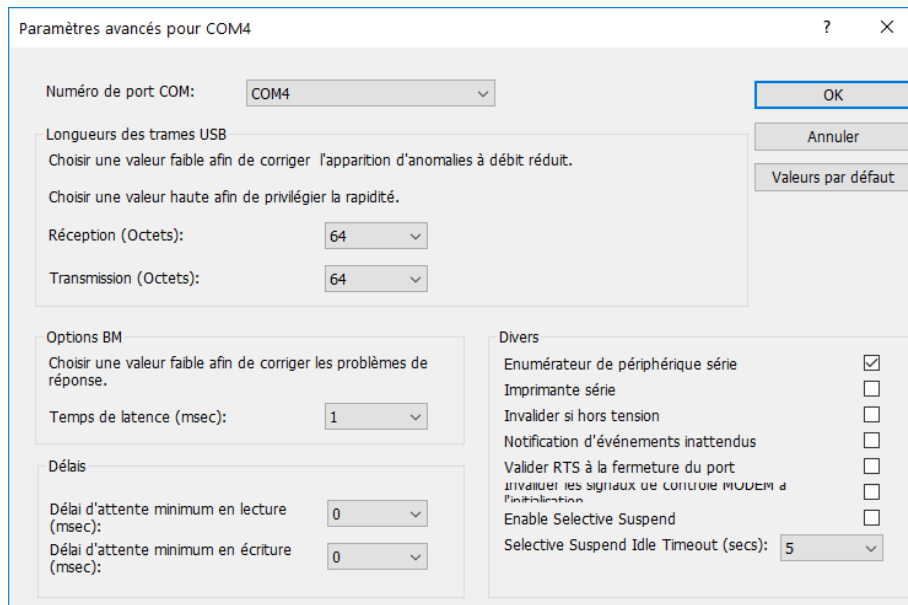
Paramètres avancés pour COM4

?

X

Numéro de port COM:

COM4

OK

Annuler

Valeurs par défaut

Longueurs des trames USB

Choisir une valeur faible afin de corriger l'apparition d'anomalies à débit réduit.

Choisir une valeur haute afin de privilégier la rapidité.

Réception (Octets):

64

Transmission (Octets):

64

Options BM

Choisir une valeur faible afin de corriger les problèmes de réponse.

Temps de latence (msec):

1

Délais

Délai d'attente minimum en lecture (msec):

0

Délai d'attente minimum en écriture (msec):

0

Divers

Enumérateur de périphérique série

Imprimante série

Invalider si hors tension

Notification d'événements inattendus

Valider RTS à la fermeture du port

Invalider les signaux de contrôle MODEM à l'initialisation

Enable Selective Suspend

Selective Suspend Idle Timeout (secs):

5